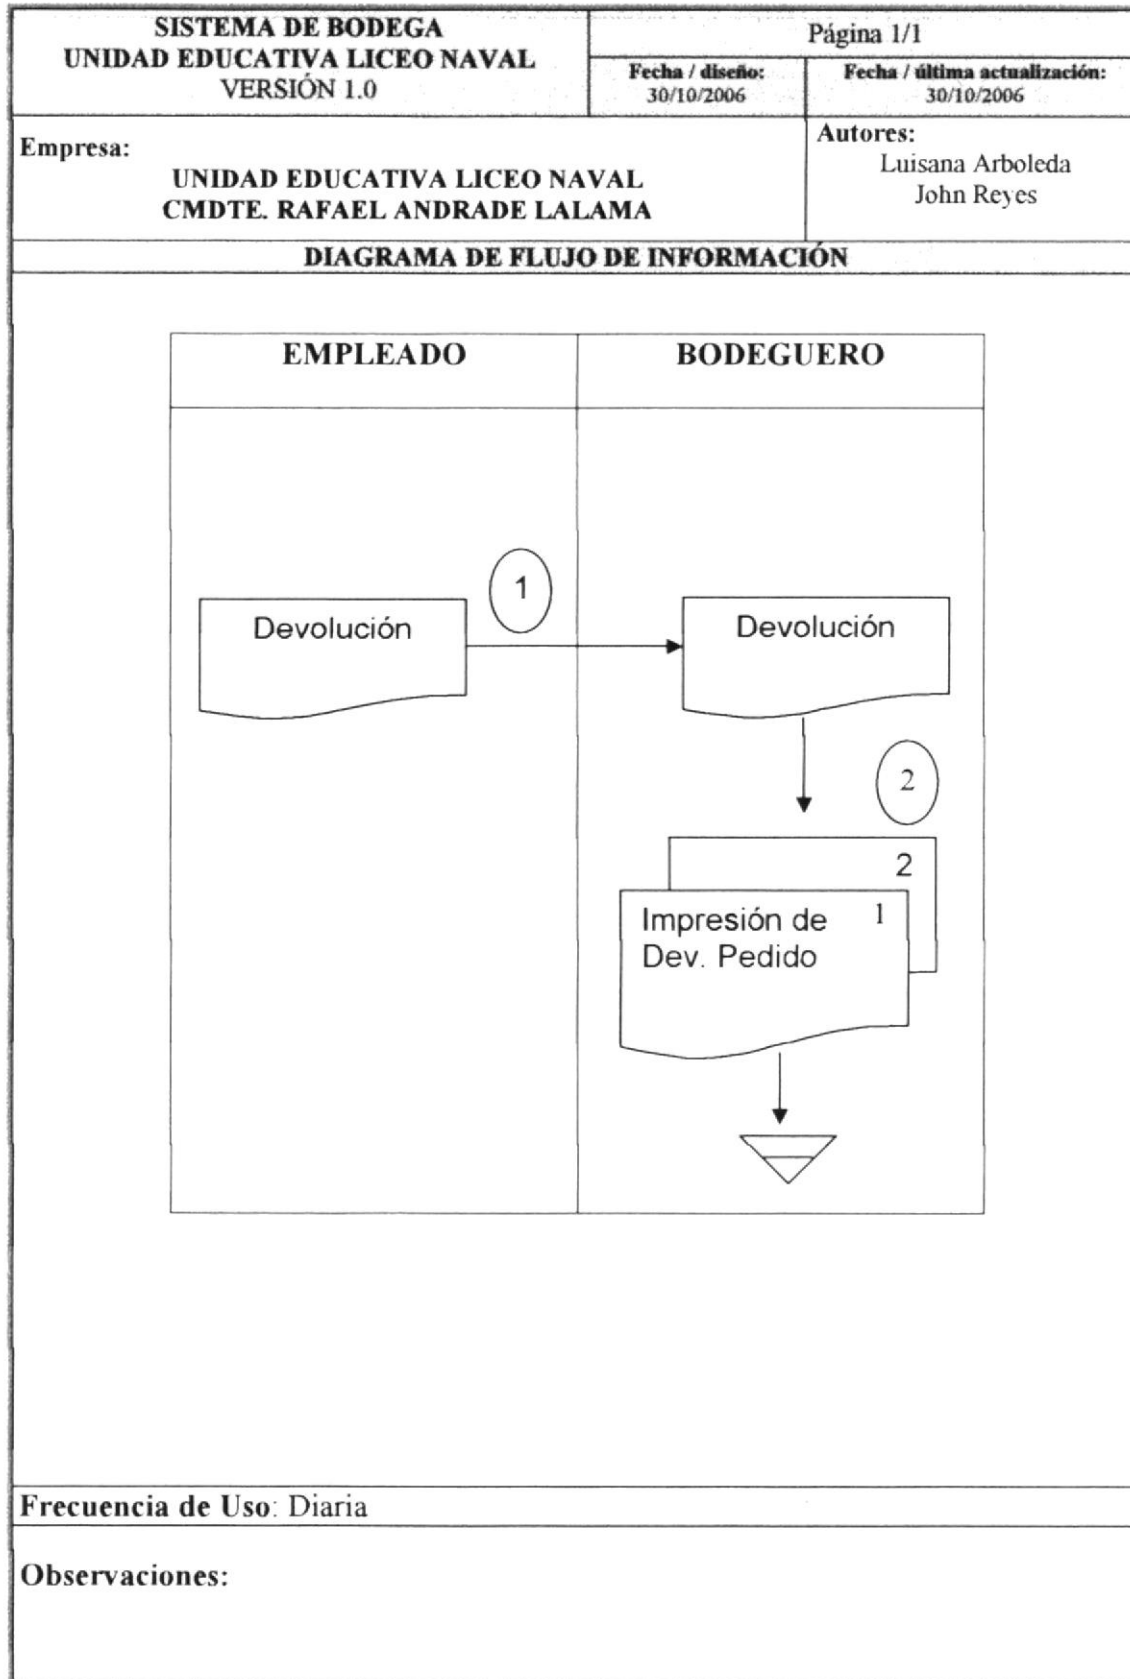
SISTEMA DE BODEGA
UNIDAD EDUCATIVA LICEO NAVAL
VERSIÓN 1.0

Página 1/1

Fecha / diseño: 30/10/2006

Fecha / última actualización: 30/10/2006

Empresa:
UNIDAD EDUCATIVA LICEO NAVAL
CMDTE. RAFAEL ANDRADE LALAMA

Autores:
Luisana Arboleda
John Reyes

DIAGRAMA DE FLUJO DE INFORMACIÓN

EMPLEADO

BODEGUERO

Devolución

1

Devolución

2

2

Impresión de Dev. Pedido

1

Frecuencia de Uso: Diaria

Observaciones: